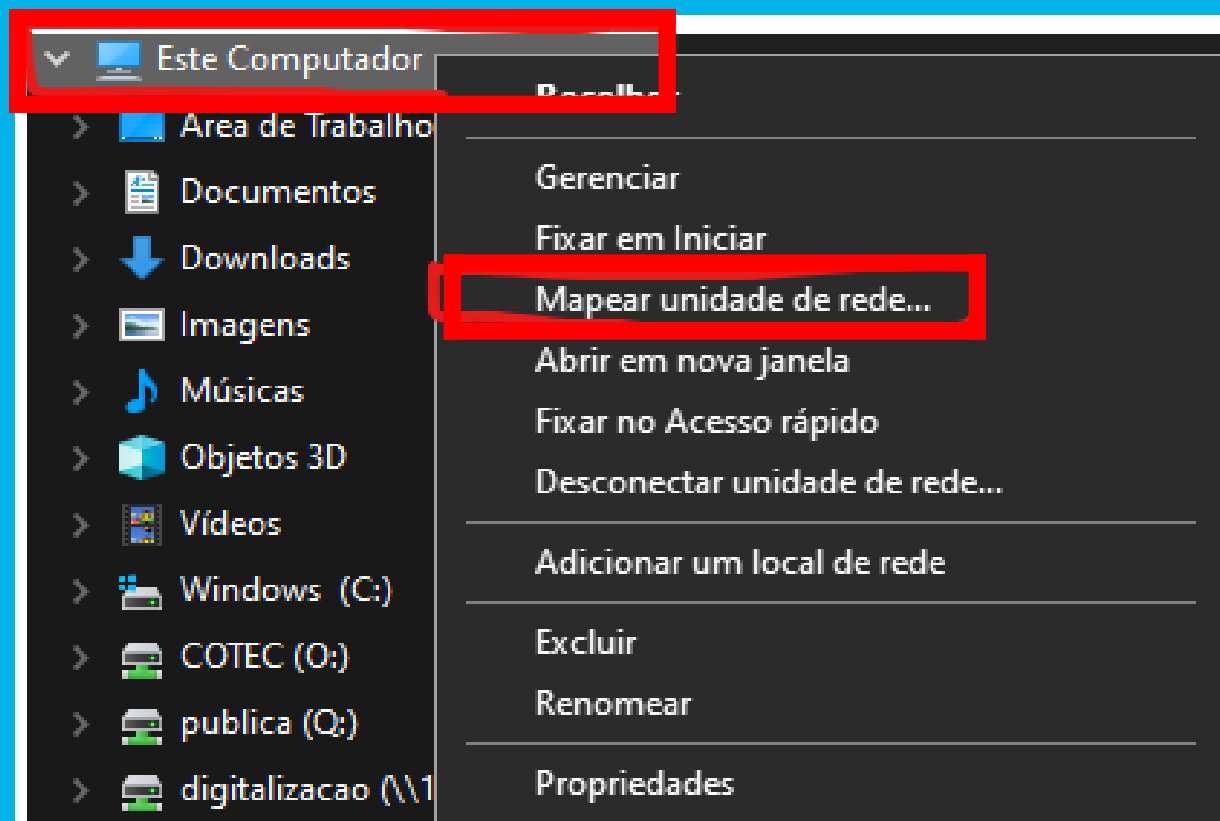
Este Computador
Área de Trabalho
Documentos
Downloads
Imagens
Músicas
Objetos 3D
Vídeos
Windows (C:)
COTEC (O:)
publica (Q:)
digitalizacao (\\1

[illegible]
Gerenciar
Fixar em Iniciar
Mapear unidade de rede...
Abrir em nova janela
Fixar no Acesso rápido
Desconectar unidade de rede...
Adicionar um local de rede
Excluir
Renomear
Propriedades